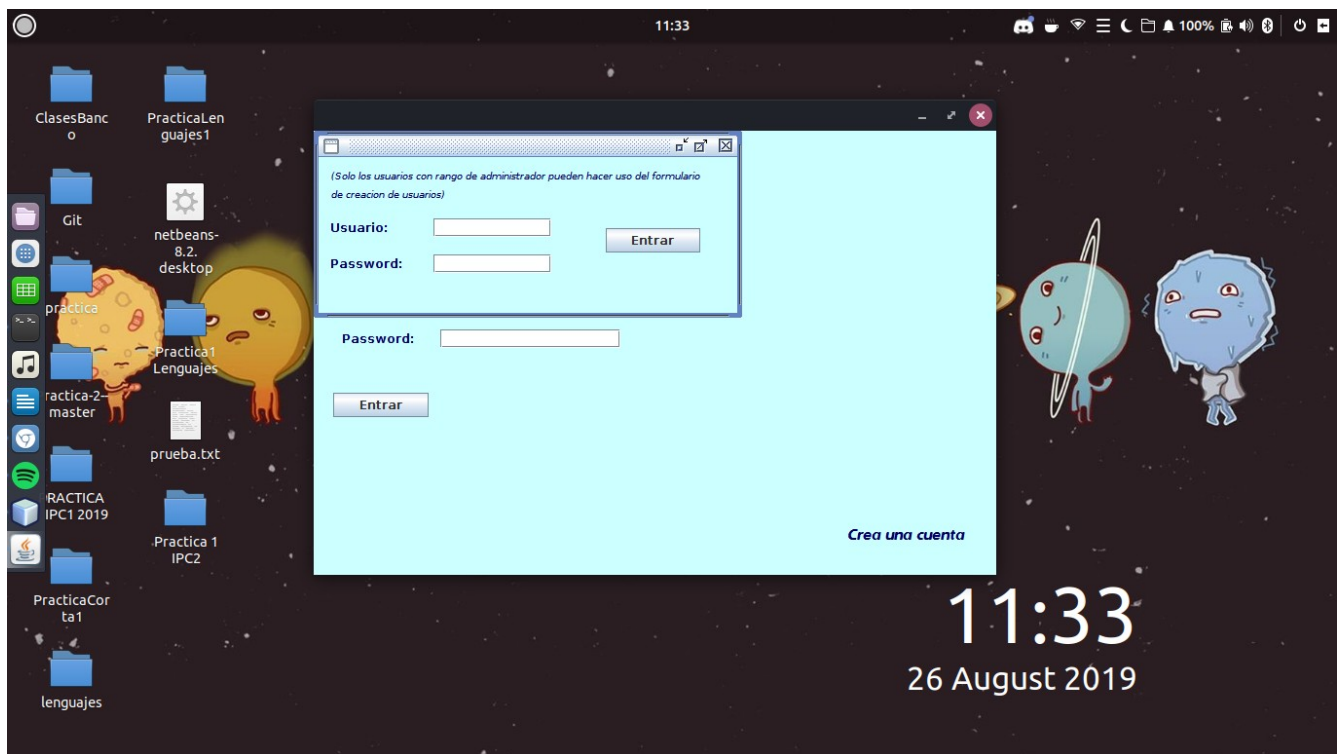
11:33

100%

ClasesBanco

PracticaLenguajes1

Git

netbeans-8.2.desktop

practica

Practica1Lenguajes

ractica-2-master

prueba.txt

RACTICA IPC1 2019

Practica 1 IPC2

PracticaCorta1

lenguajes

(Solo los usuarios con rango de administrador pueden hacer uso del formulario de creacion de usuarios)

Usuario:

Password:

Entrar

Password:

Entrar

Crea una cuenta

11:33

26 August 2019